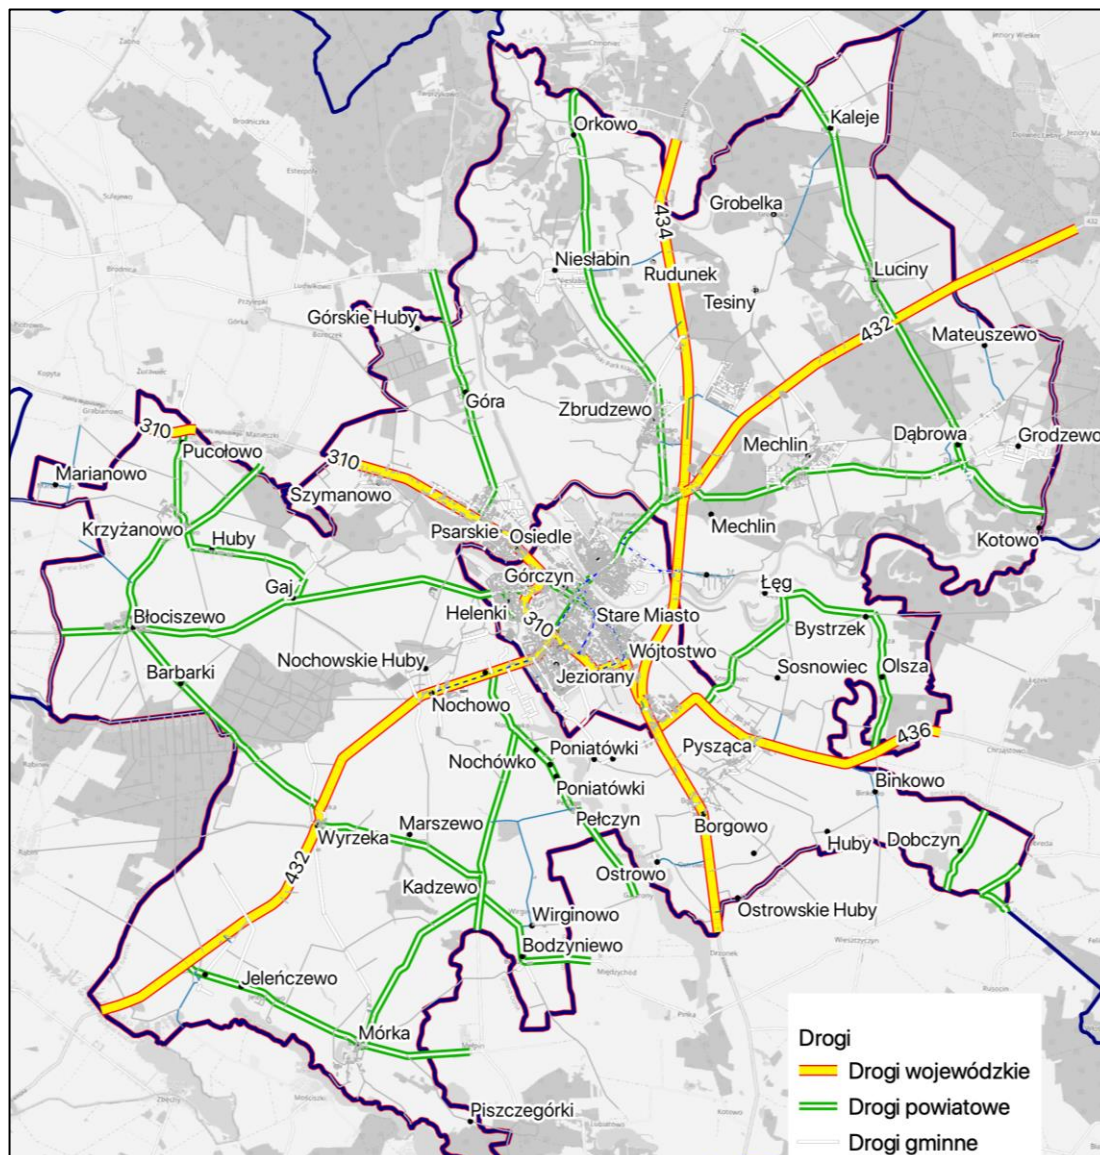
Orkowo
Kaleje
Grobelka
434
Niesłabin
Rudunek
Tesiny
Luciny
432
Mateuszewo
Górskie Huby
Góra
Zbrudzewo
Mechlin
Dąbrowa
Grodzewo
310
Pucołowo
310
Marianowo
Szymanowo
Mechlin
Kotowo
Krzyżanowo
Huby
Psarskie
Osiedle
Gaj
Górczyn
Łęg
Błociszewo
Helenki
310
Stare Miasto
Bystrzek
Wójtostwo
Nochowskie Huby
Sosnowiec
Olsza
Barbarki
Jeziorany
Nochowo
436
Pysząca
Poniatówki
Nochówko
Binkowo
Poniatówki
Pełczyn
Marszewo
Borgowo
Wyrzeka
Huby
Dobczyn
432
Ostrowo
Kadzewo
Wirginowo
Ostrowskie Huby
Bodzyniewo
Jeleńczewo
Mórka
Piszczegórki
Drogi
Drogi wojewódzkie
Drogi powiatowe
Drogi gminne